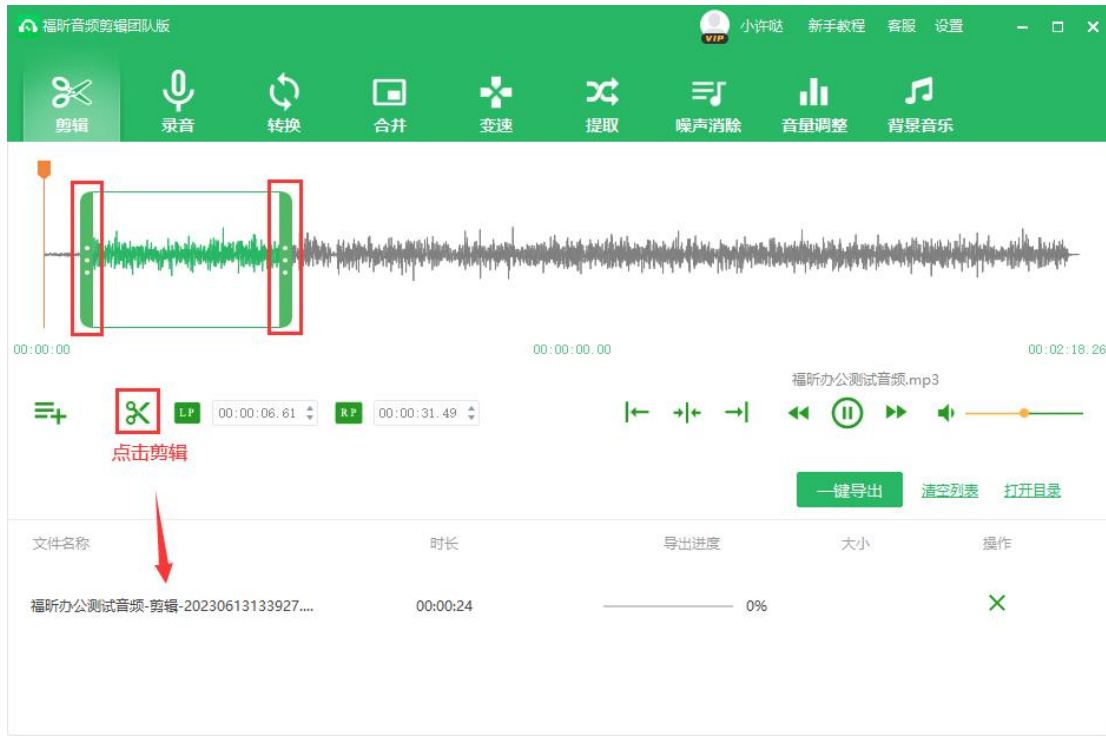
福昕音频剪辑团队版

VIP 小许哒 新手教程 客服 设置

剪辑 录音 转换 合并 变速 提取 噪声消除 音量调整 背景音乐

00:00:00 00:00:00.00 00:02:18.26

福昕办公测试音频.mp3

LP 00:00:06.61 RP 00:00:31.49

点击剪辑

一键导出 清空列表 打开目录

| 文件名称 | 时长 | 导出进度 | 大小 | 操作 |
|---|---|---|---|---|
| 福昕办公测试音频-剪辑-20230613133927.... | 00:00:24 | 0% | | × |